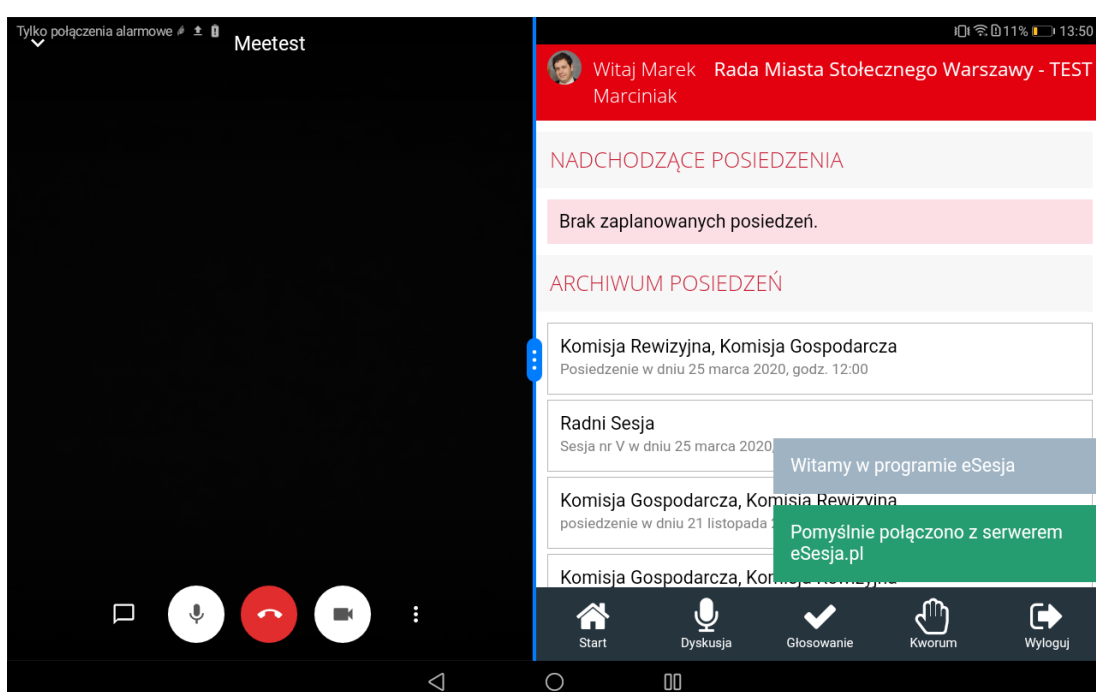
Tylko połączenia alarmowe

Meetest

11% 13:50

Witaj Marek Marciniak

Rada Miasta Stołecznego Warszawy - TEST

NADCHODZĄCE POSIEDZENIA

Brak zaplanowanych posiedzeń.

ARCHIWUM POSIEDZEŃ

Komisja Rewizyjna, Komisja Gospodarcza
Posiedzenie w dniu 25 marca 2020, godz. 12:00

Radni Sesja
Sesja nr V w dniu 25 marca 2020, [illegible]

Witamy w programie eSesja

Komisja Gospodarcza, Komisja Rewizyjna
posiedzenie w dniu 21 listopada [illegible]

Pomyślnie połączono z serwerem eSesja.pl

Komisja Gospodarcza, Kom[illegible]

Start
Dyskusja
Głosowanie
Kworum
Wyloguj